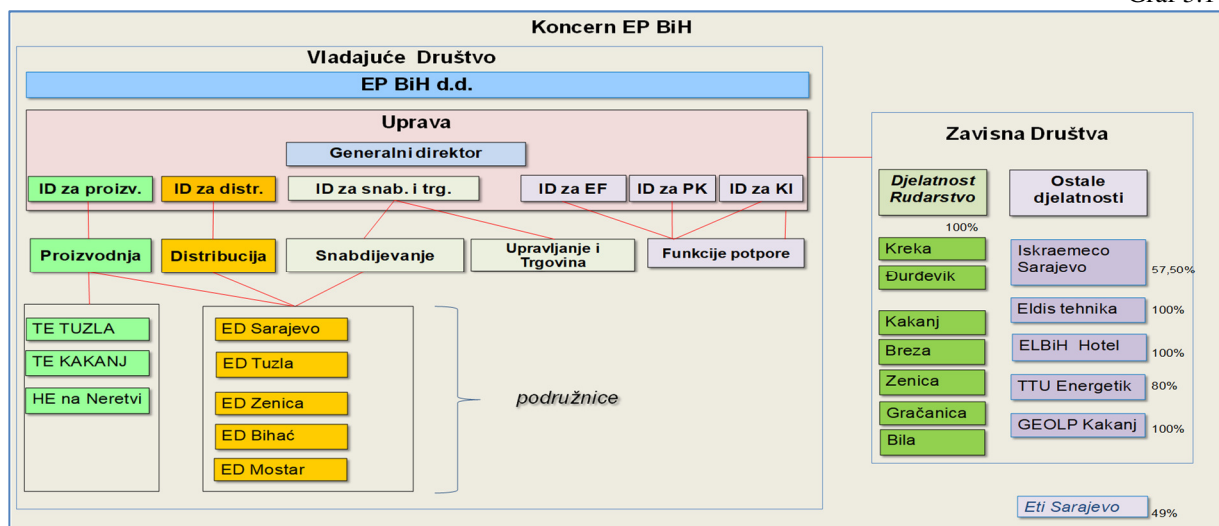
Graf 5.1

Koncern EP BiH

Vladajuće Društvo

EP BiH d.d.

Uprava

Generalni direktor

ID za proizv.

ID za distr.

ID za snab. i trg.

ID za EF

ID za PK

ID za KI

Proizvodnja

Distribucija

Snabdijevanje

Upravljanje i Trgovina

Funkcije potpore

TE TUZLA

TE KAKANJ

HE na Neretvi

ED Sarajevo

ED Tuzla

ED Zenica

ED Bihać

ED Mostar

podružnice

Zavisna Društva

Djelatnost Rudarstvo

Ostale djelatnosti

100%

Kreka

Đurđevik

Kakanj

Breza

Zenica

Gračanica

Bila

Iskraemeco Sarajevo 57,50%

Eldis tehnika 100%

ELBiH Hotel 100%

TTU Energetik 80%

GEOLP Kakanj 100%

Eti Sarajevo 49%